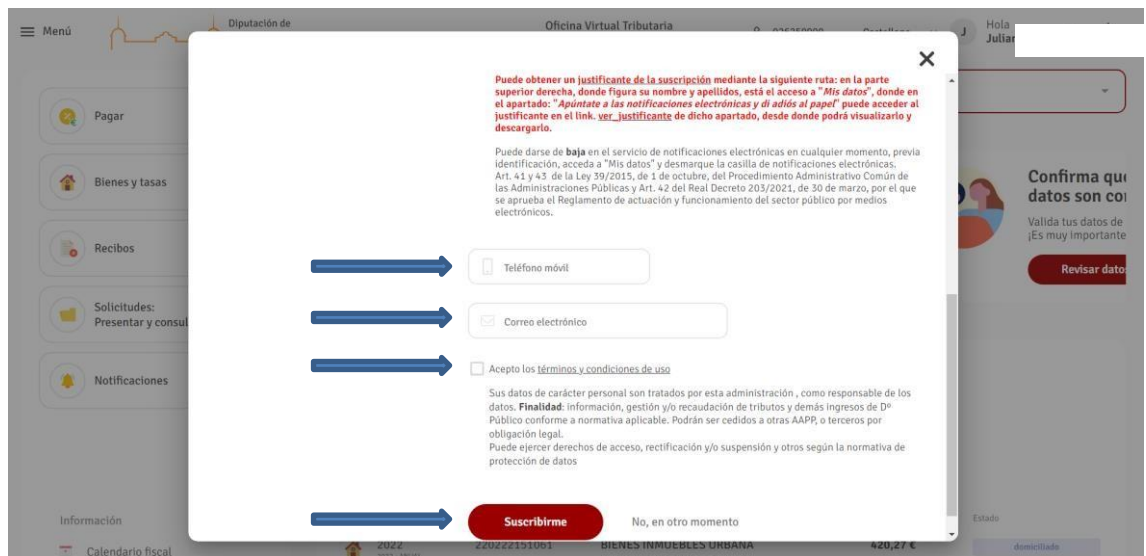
Menú
Diputación de
Oficina Virtual Tributaria
Castellano
J
Hola
Julian

Pagar

Bienes y tasas

Recibos

Solicitudes:
Presentar y consul

Notificaciones

Confirma qu
datos son co
Valida tus datos de
¡Es muy importante
Revisar dato

Información
Calendario fiscal
2022
220222151061
BIENES INMUEBLES URBANA
420,27 €
Estado
domiciliado

Puede obtener un justificante de la suscripción mediante la siguiente ruta: en la parte superior derecha, donde figura su nombre y apellidos, está el acceso a "Mis datos", donde en el apartado: "Apúntate a las notificaciones electrónicas y di adiós al papel" puede acceder al justificante en el link. ver_justificante de dicho apartado, desde donde podrá visualizarlo y descargarlo.

Puede darse de baja en el servicio de notificaciones electrónicas en cualquier momento, previa identificación, acceda a "Mis datos" y desmarque la casilla de notificaciones electrónicas. Art. 41 y 43 de la Ley 39/2015, de 1 de octubre, del Procedimiento Administrativo Común de las Administraciones Públicas y Art. 42 del Real Decreto 203/2021, de 30 de marzo, por el que se aprueba el Reglamento de actuación y funcionamiento del sector público por medios electrónicos.

Teléfono móvil

Correo electrónico

Acepto los términos y condiciones de uso

Sus datos de carácter personal son tratados por esta administración , como responsable de los datos. Finalidad: información, gestión y/o recaudación de tributos y demás ingresos de Dº Público conforme a normativa aplicable. Podrán ser cedidos a otras AAPP, o terceros por obligación legal.
Puede ejercer derechos de acceso, rectificación y/o suspensión y otros según la normativa de protección de datos

Suscribirme
No, en otro momento